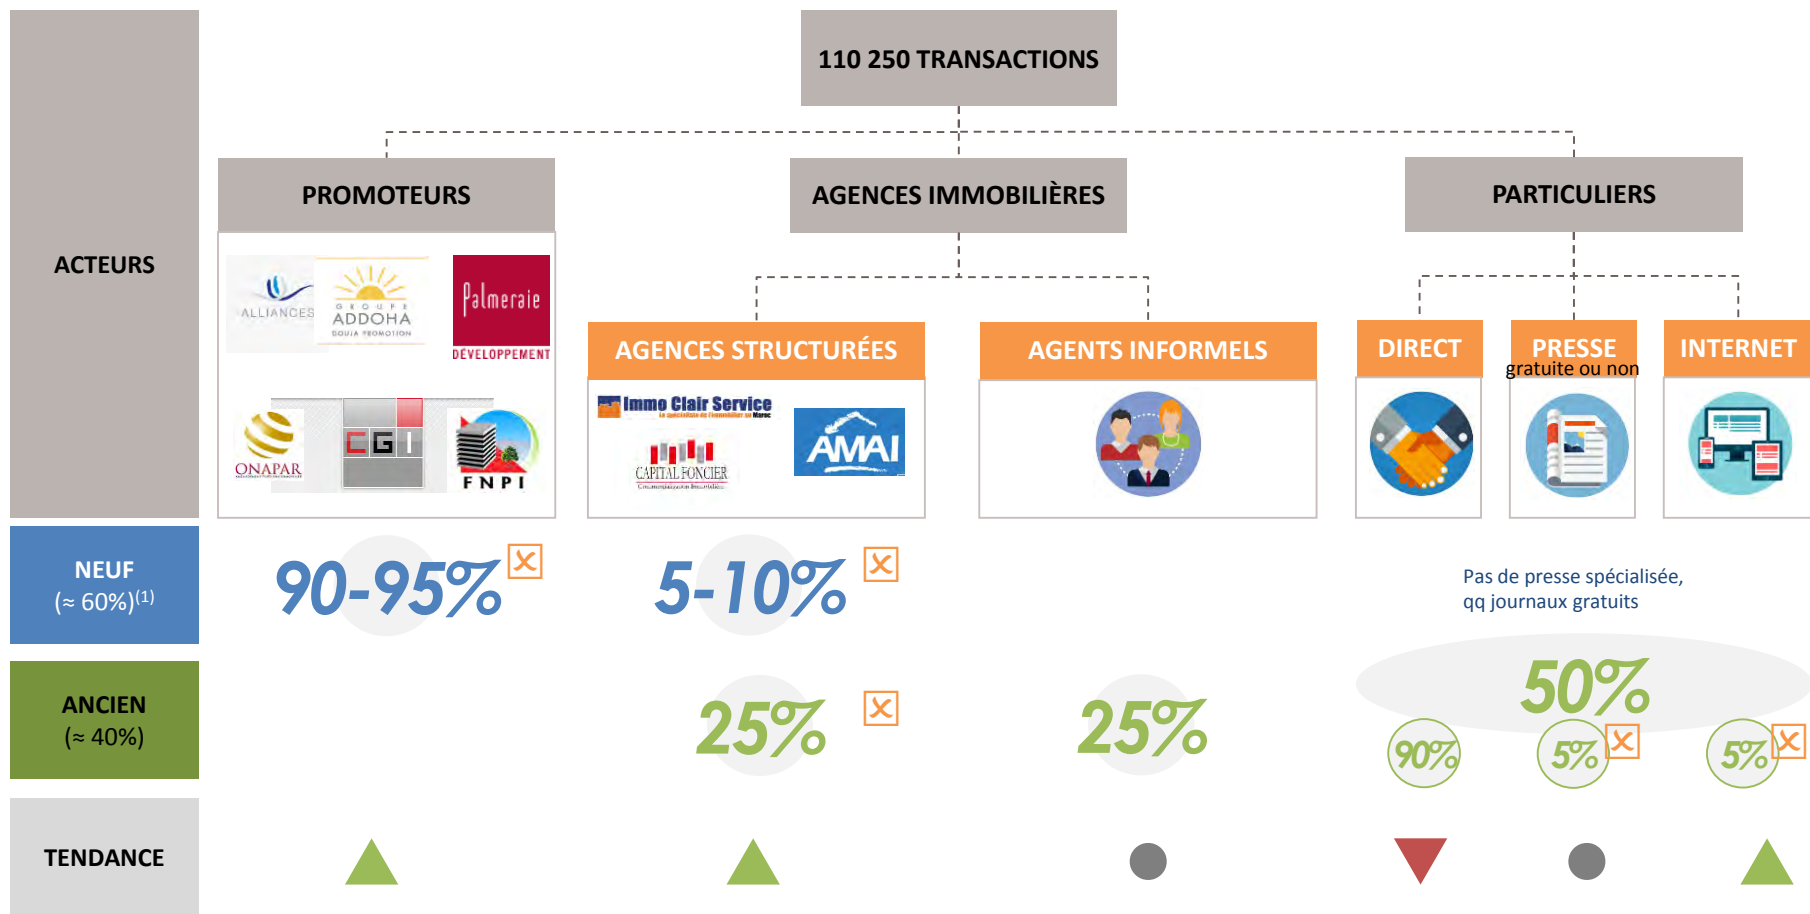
110 250 TRANSACTIONS

ACTEURS

PROMOTEURS

AGENCES IMMOBILIÈRES

PARTICULIERS

ALLIANCES

GROUPE ADDOHA DOUJA PROMOTION

Palmeraie DÉVELOPPEMENT

ONAPAR

CGI

FNPI

AGENCES STRUCTURÉES

AGENTS INFORMELS

DIRECT

PRESSE gratuite ou non

INTERNET

Immo Clair Service

CAPITAL FONCIER

AMAI

NEUF (≈ 60%)$^{(1)}$

90-95%

5-10%

Pas de presse spécialisée, qq journaux gratuits

ANCIEN (≈ 40%)

25%

25%

50%

90%

5%

5%

TENDANCE